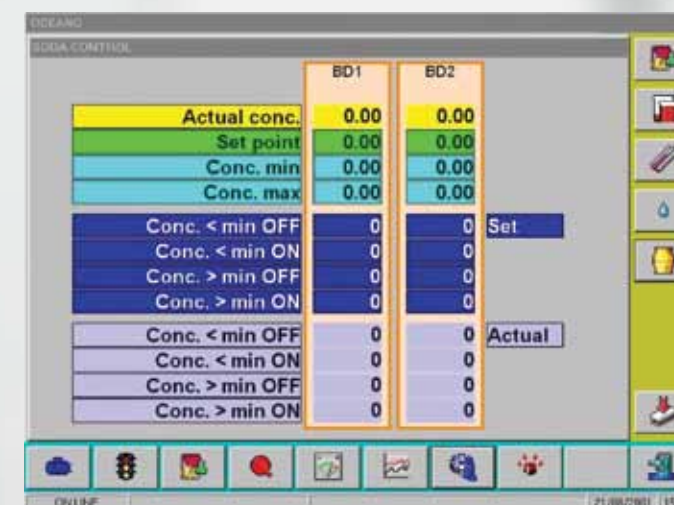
OCEANO
SODA CONTROL

| | BD1 | BD2 | |
|---|---|---|---|
| Actual conc. | 0.00 | 0.00 | |
| Set point | 0.00 | 0.00 | |
| Conc. min | 0.00 | 0.00 | |
| Conc. max | 0.00 | 0.00 | |
| Conc. < min OFF | 0 | 0 | Set |
| Conc. < min ON | 0 | 0 | |
| Conc. > min OFF | 0 | 0 | |
| Conc. > min ON | 0 | 0 | |
| Conc. < min OFF | 0 | 0 | Actual |
| Conc. < min ON | 0 | 0 | |
| Conc. > min OFF | 0 | 0 | |
| Conc. > min ON | 0 | 0 | |

ON LINE
21/08/2001 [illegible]